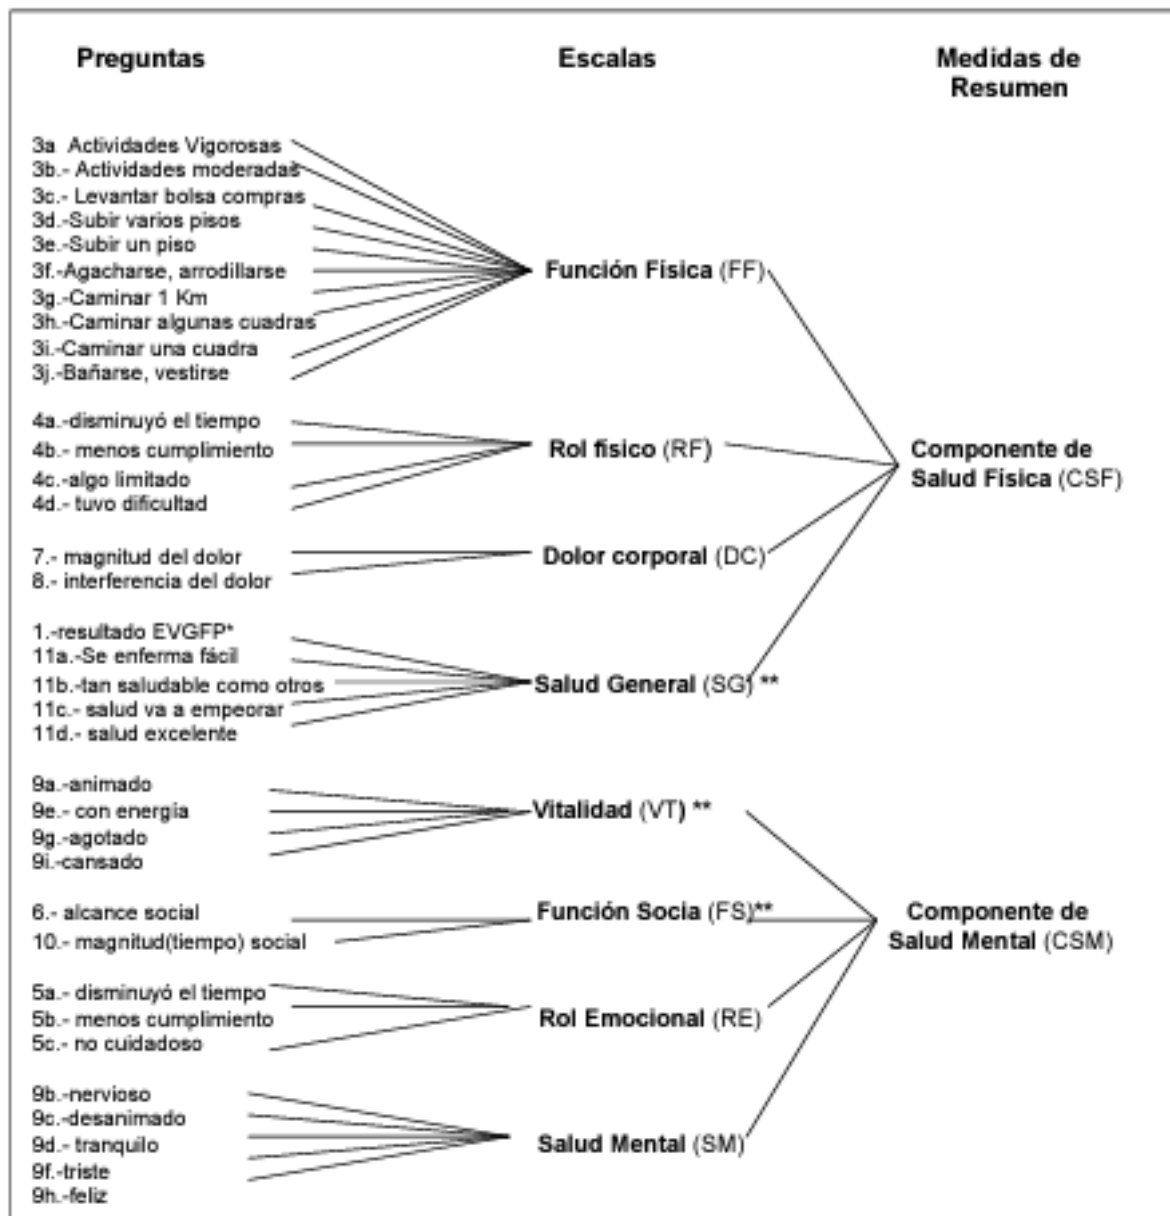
Preguntas

Escalas

Medidas de Resumen

3a Actividades Vigorosas
3b.- Actividades moderadas
3c.- Levantar bolsa compras
3d.-Subir varios pisos
3e.-Subir un piso
3f.-Agacharse, arrodillarse
3g.-Caminar 1 Km
3h.-Caminar algunas cuadras
3i.-Caminar una cuadra
3j.-Bañarse, vestirse

Función Física (FF)

4a.-disminuyó el tiempo
4b.- menos cumplimiento
4c.-algo limitado
4d.- tuvo dificultad

Rol físico (RF)

Componente de Salud Física (CSF)

7.- magnitud del dolor
8.- interferencia del dolor

Dolor corporal (DC)

1.-resultado EVGFP*
11a.-Se enferma fácil
11b.-tan saludable como otros
11c.- salud va a empeorar
11d.- salud excelente

Salud General (SG) **

9a.-animado
9e.- con energía
9g.-agotado
9i.-cansado

Vitalidad (VT) **

6.- alcance social
10.- magnitud(tiempo) social

Función Socia (FS)**

Componente de Salud Mental (CSM)

5a.- disminuyó el tiempo
5b.- menos cumplimiento
5c.- no cuidadoso

Rol Emocional (RE)

9b.-nervioso
9c.-desanimado
9d.- tranquilo
9f.-triste
9h.-feliz

Salud Mental (SM)